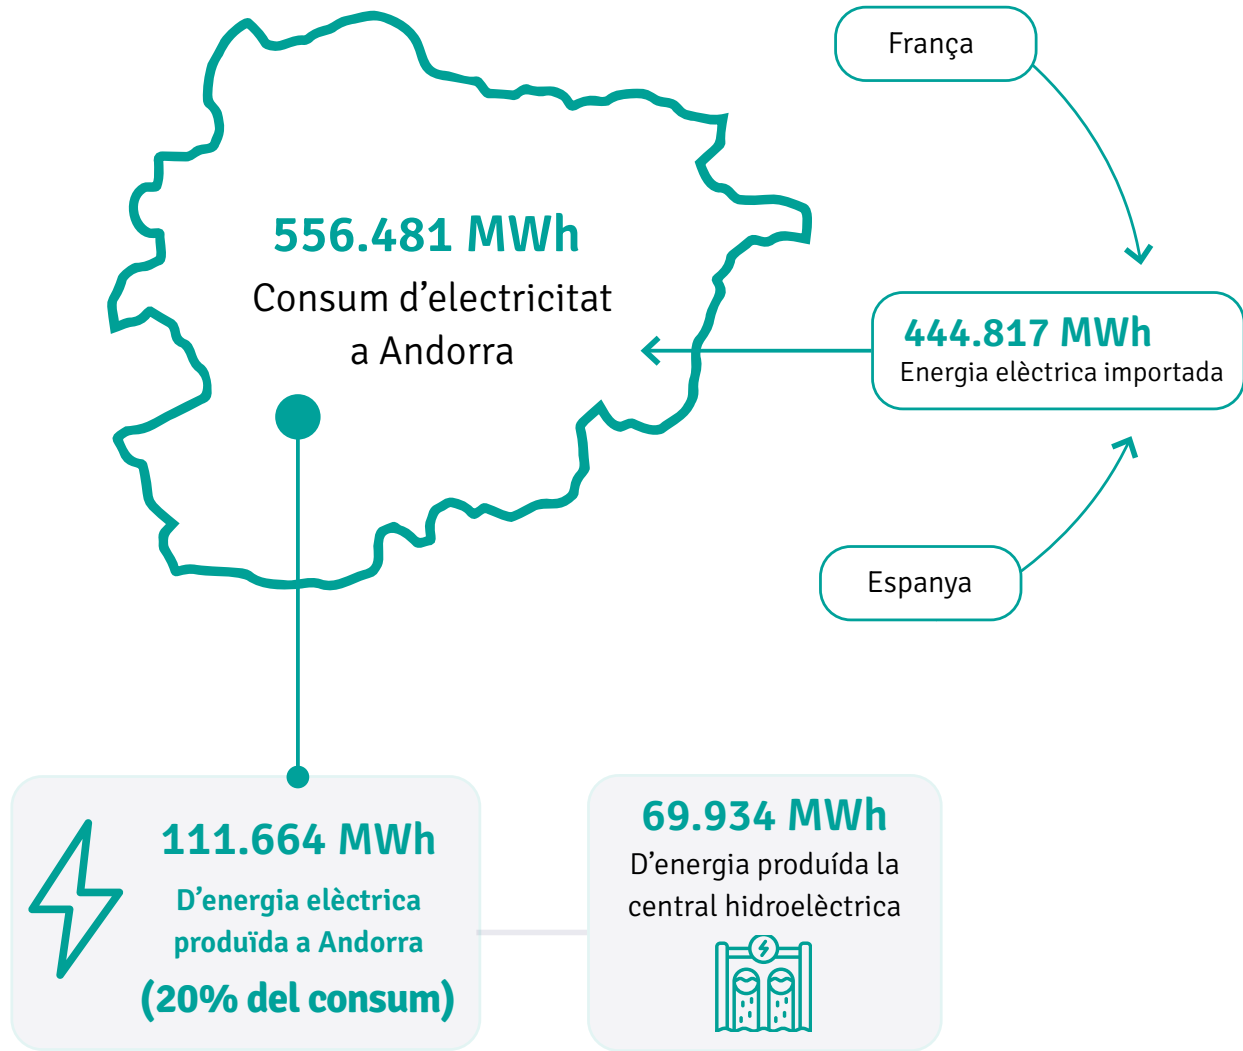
556.481 MWh
Consum d’electricitat a Andorra

França

444.817 MWh
Energia elèctrica importada

Espanya

111.664 MWh
D’energia elèctrica produïda a Andorra
(20% del consum)

69.934 MWh
D’energia produída la central hidroelèctrica